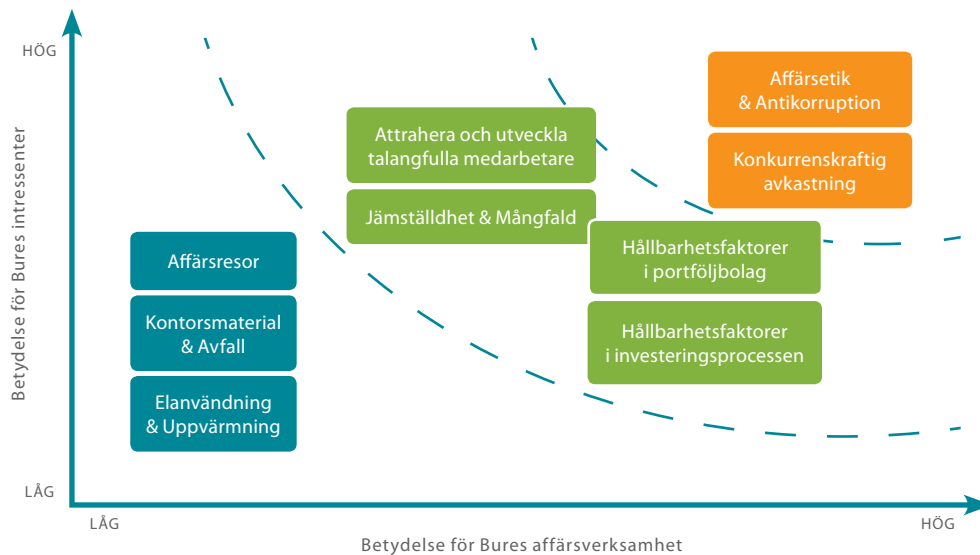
HÖG

Betydelse för Bures intressenter

LÅG

Affärsetik & Antikorruption

Konkurrenskraftig avkastning

Attrahera och utveckla talangfulla medarbetare

Jämställdhet & Mångfald

Hållbarhetsfaktorer i portföljbolag

Hållbarhetsfaktorer i investeringsprocessen

Affärsresor

Kontorsmaterial & Avfall

Elanvändning & Uppvärmning

LÅG

HÖG

Betydelse för Bures affärsverksamhet